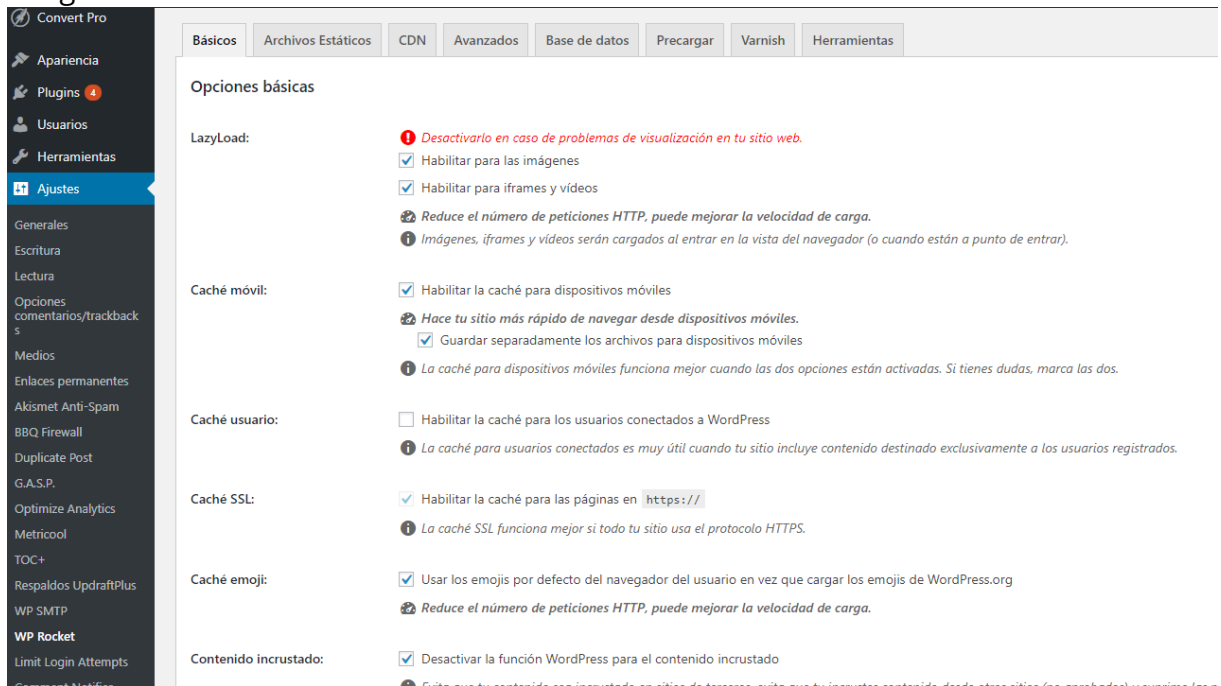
Convert Pro
Apariencia
Plugins 4
Usuarios
Herramientas
Ajustes
Generales
Escritura
Lectura
Opciones comentarios/trackbacks
Medios
Enlaces permanentes
Akismet Anti-Spam
BBQ Firewall
Duplicate Post
G.A.S.P.
Optimize Analytics
Metricool
TOC+
Respaldos UpdraftPlus
WP SMTP
WP Rocket
Limit Login Attempts
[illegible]

Básicos | Archivos Estáticos | CDN | Avanzados | Base de datos | Precargar | Varnish | Herramientas

Opciones básicas

LazyLoad:
Desactivarlo en caso de problemas de visualización en tu sitio web.
Habilitar para las imágenes
Habilitar para iframes y vídeos
Reduce el número de peticiones HTTP, puede mejorar la velocidad de carga.
Imágenes, iframes y vídeos serán cargados al entrar en la vista del navegador (o cuando están a punto de entrar).

Caché móvil:
Habilitar la caché para dispositivos móviles
Hace tu sitio más rápido de navegar desde dispositivos móviles.
Guardar separadamente los archivos para dispositivos móviles
La caché para dispositivos móviles funciona mejor cuando las dos opciones están activadas. Si tienes dudas, marca las dos.

Caché usuario:
Habilitar la caché para los usuarios conectados a WordPress
La caché para usuarios conectados es muy útil cuando tu sitio incluye contenido destinado exclusivamente a los usuarios registrados.

Caché SSL:
Habilitar la caché para las páginas en https://
La caché SSL funciona mejor si todo tu sitio usa el protocolo HTTPS.

Caché emoji:
Usar los emojis por defecto del navegador del usuario en vez que cargar los emojis de WordPress.org
Reduce el número de peticiones HTTP, puede mejorar la velocidad de carga.

Contenido incrustado:
Desactivar la función WordPress para el contenido incrustado
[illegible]